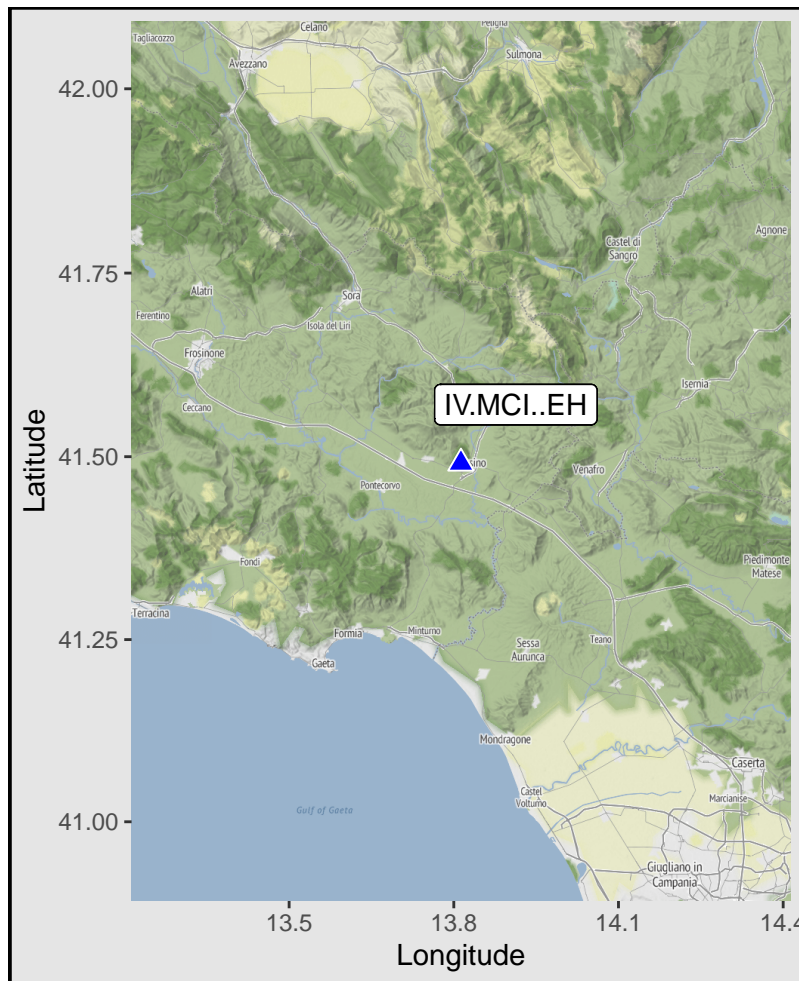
Celano
Tagliacozzo
Pescina
Sulmona
Avezzano
Castel di Sangro
Agnone
Alatri
Sora
Ferentino
Isola del Liri
Frosinone
Isernia
IV.MCI..EH
Ceccano
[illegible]sino
Venafro
Pontecorvo
Fondi
Piedimonte Matese
Terracina
Formia
Minturno
Sessa Aurunca
Teano
Gaeta
Mondragone
Caserta
Castel Volturno
Marcianise
Gulf of Gaeta
Giugliano in Campania

42.00
41.75
41.50
41.25
41.00
Latitude

13.5
13.8
14.1
14.4
Longitude